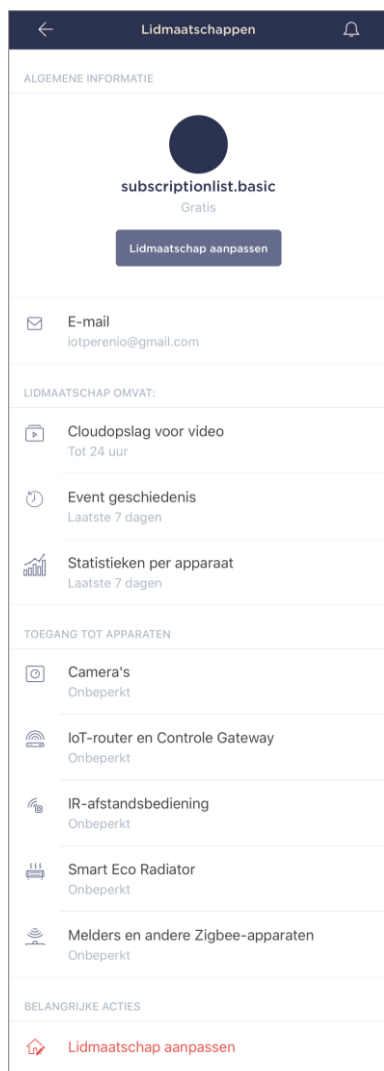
Lidmaatschappen

ALGEMENE INFORMATIE

subscriptionlist.basic
Gratis

Lidmaatschap aanpassen

E-mail
iotperenio@gmail.com

LIDMAATSCHAP OMVAT:

Cloudopslag voor video
Tot 24 uur

Event geschiedenis
Laatste 7 dagen

Statistieken per apparaat
Laatste 7 dagen

TOEGANG TOT APPARATEN

Camera's
Onbeperkt

IoT-router en Controle Gateway
Onbeperkt

IR-afstandsbediening
Onbeperkt

Smart Eco Radiator
Onbeperkt

Melders en andere Zigbee-apparaten
Onbeperkt

BELANGRIJKE ACTIES

Lidmaatschap aanpassen